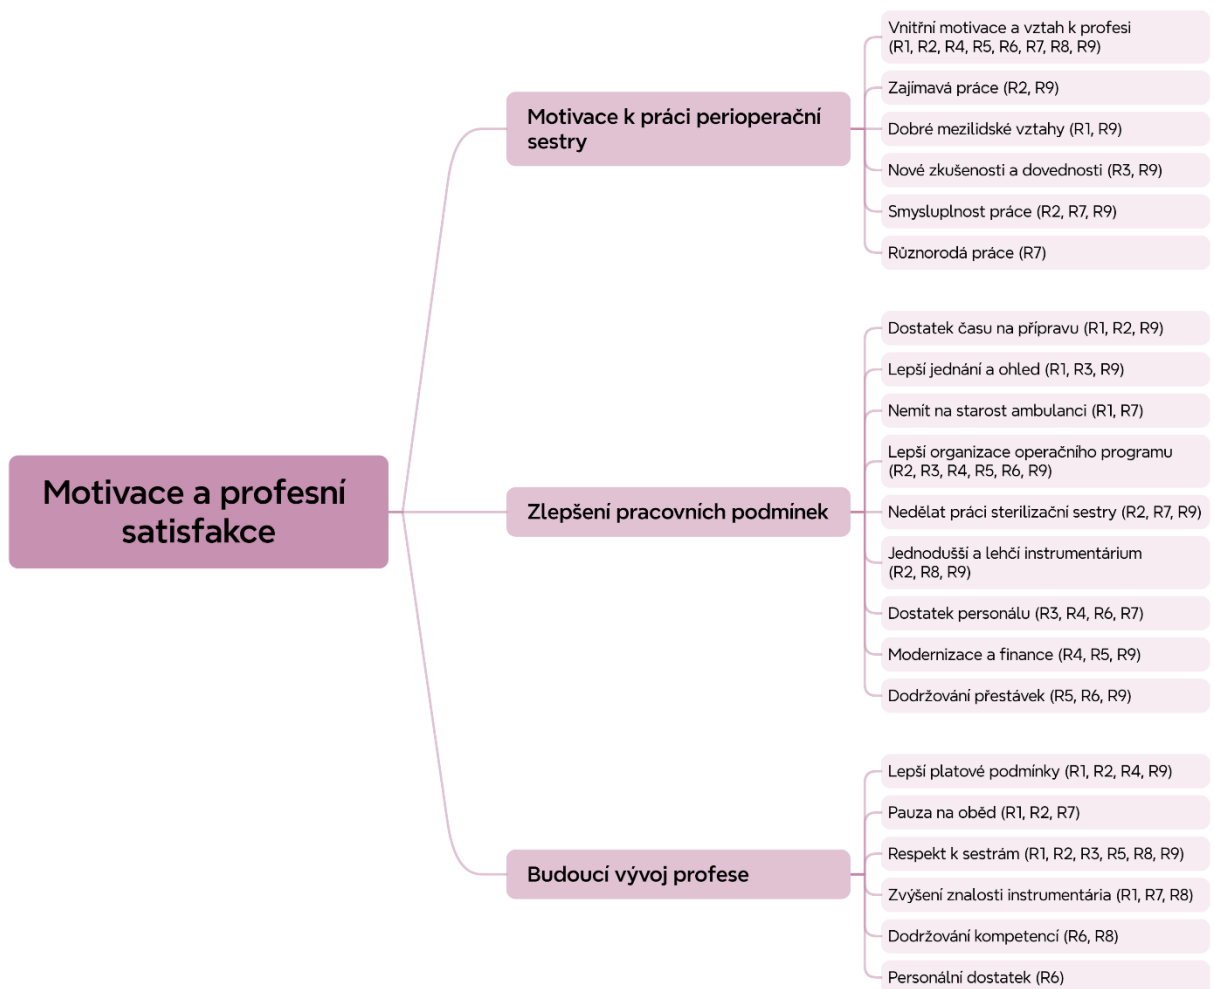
Motivace a profesní satisfakce

Motivace k práci perioperační sestry

Vnitřní motivace a vztah k profesi (R1, R2, R4, R5, R6, R7, R8, R9)

Zajímavá práce (R2, R9)

Dobré mezilidské vztahy (R1, R9)

Nové zkušenosti a dovednosti (R3, R9)

Smysluplnost práce (R2, R7, R9)

Různorodá práce (R7)

Zlepšení pracovních podmínek

Dostatek času na přípravu (R1, R2, R9)

Lepší jednání a ohled (R1, R3, R9)

Nemít na starost ambulanci (R1, R7)

Lepší organizace operačního programu (R2, R3, R4, R5, R6, R9)

Nedělat práci sterilizační sestry (R2, R7, R9)

Jednodušší a lehčí instrumentárium (R2, R8, R9)

Dostatek personálu (R3, R4, R6, R7)

Modernizace a finance (R4, R5, R9)

Dodržování přestávek (R5, R6, R9)

Budoucí vývoj profese

Lepší platové podmínky (R1, R2, R4, R9)

Pauza na oběd (R1, R2, R7)

Respekt k sestrám (R1, R2, R3, R5, R8, R9)

Zvýšení znalosti instrumentária (R1, R7, R8)

Dodržování kompetencí (R6, R8)

Personální dostatek (R6)